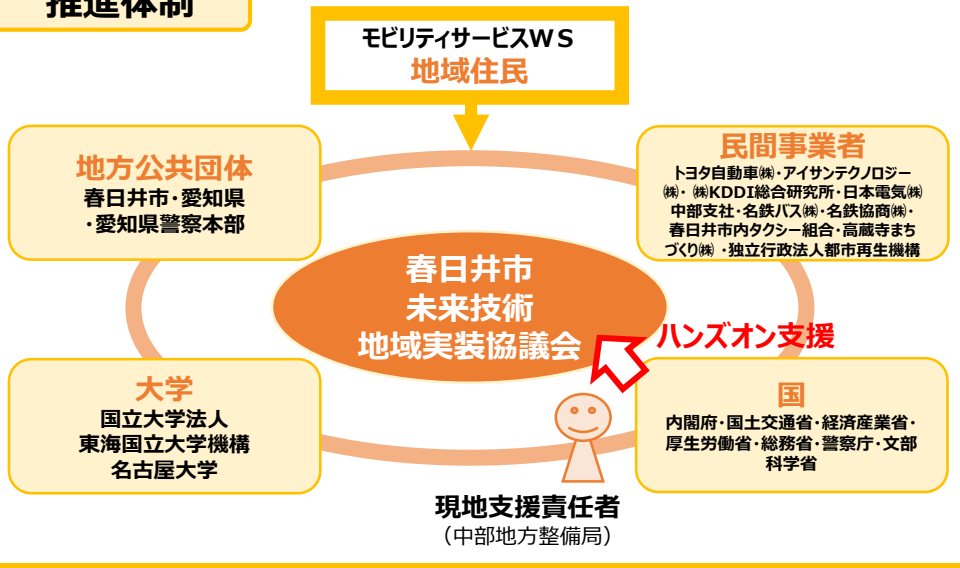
推進体制

モビリティサービスＷＳ
地域住民

地方公共団体
春日井市・愛知県
・愛知県警察本部

民間事業者
トヨタ自動車㈱・アイサンテクノロジー㈱・㈱KDDI総合研究所・日本電気㈱中部支社・名鉄バス㈱・名鉄協商㈱・春日井市内タクシー組合・高蔵寺まちづくり㈱・独立行政法人都市再生機構

春日井市
未来技術
地域実装協議会

ハンズオン支援

大学
国立大学法人
東海国立大学機構
名古屋大学

国
内閣府・国土交通省・経済産業省・厚生労働省・総務省・警察庁・文部科学省

現地支援責任者
（中部地方整備局）